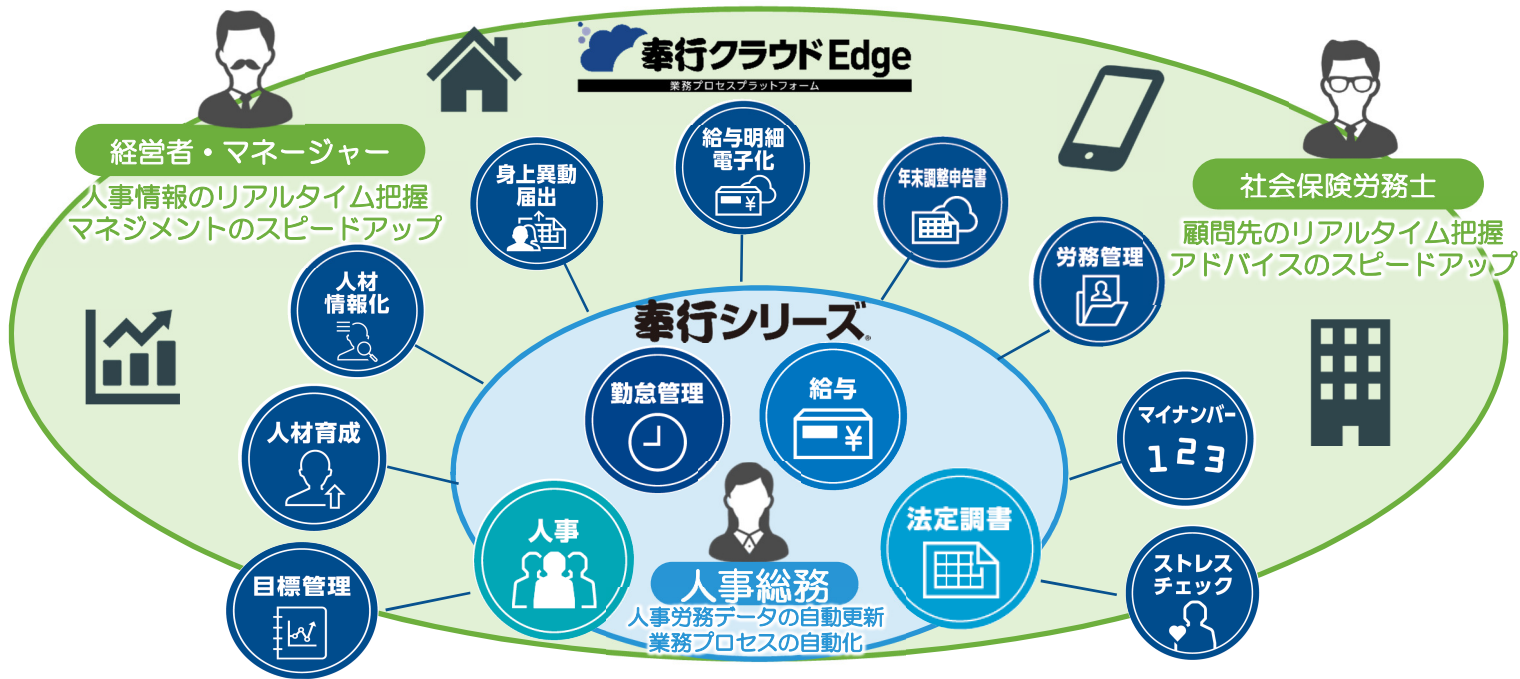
奉行クラウドEdge
業務プロセスプラットフォーム

経営者・マネージャー
人事情報のリアルタイム把握
マネジメントのスピードアップ

社会保険労務士
顧問先のリアルタイム把握
アドバイスのスピードアップ

身上異動届出

給与明細電子化

年末調整申告書

労務管理

人材情報化

人材育成

目標管理

マイナンバー
1 2 3

ストレスチェック

奉行シリーズ

勤怠管理

給与
¥

人事

法定調書

人事総務
人事労務データの自動更新
業務プロセスの自動化